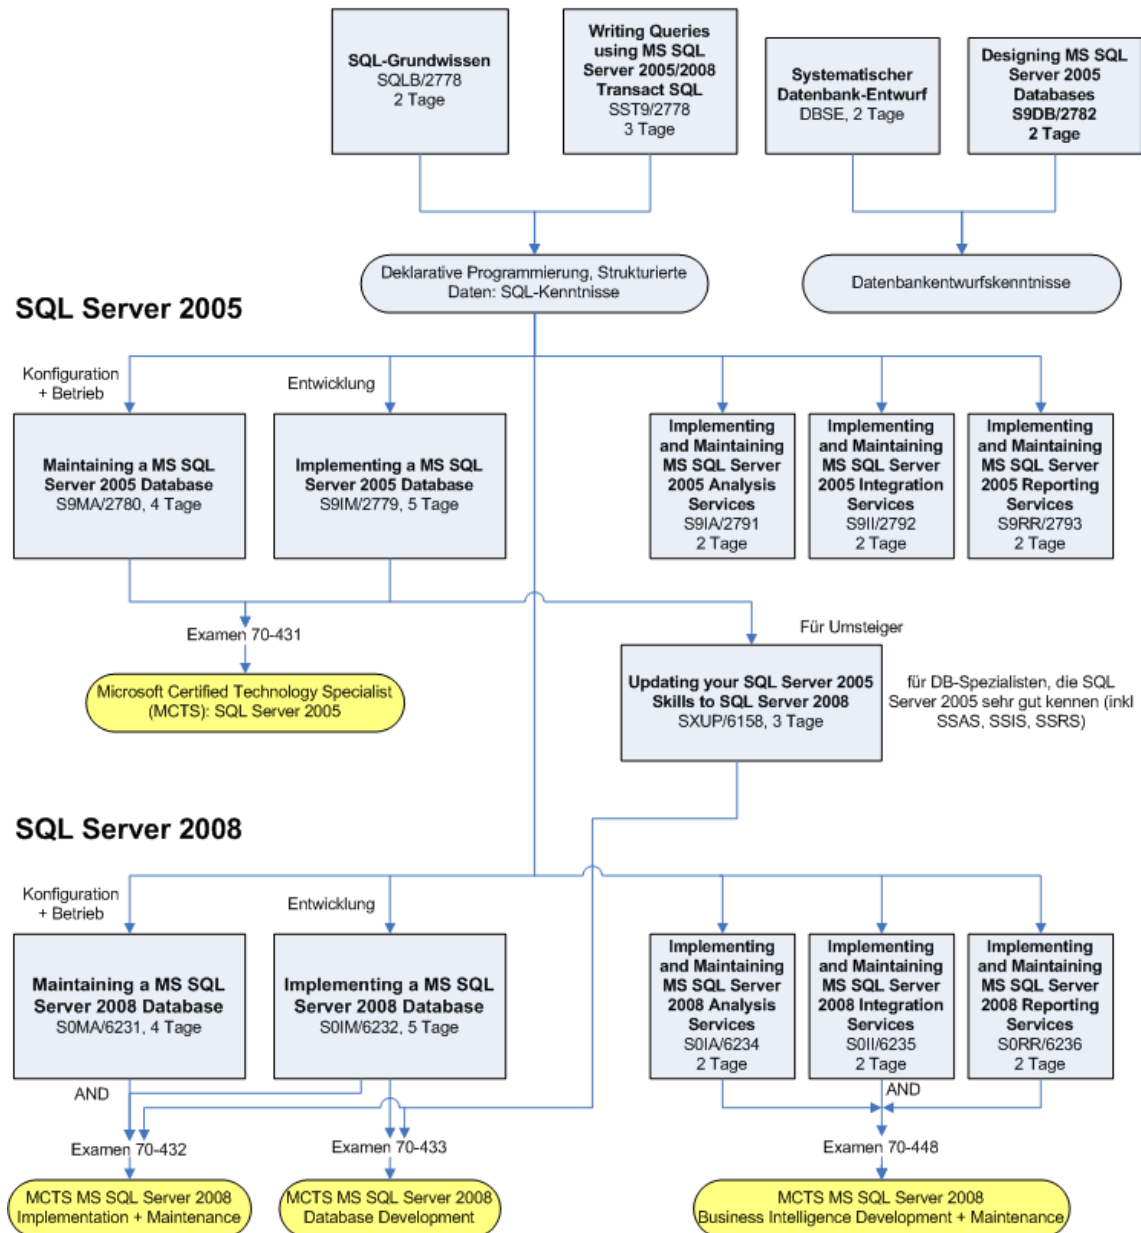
SQL-Grundwissen
SQLB/2778
2 Tage

Writing Queries using MS SQL Server 2005/2008 Transact SQL
SST9/2778
3 Tage

Systematischer Datenbank-Entwurf
DBSE, 2 Tage

Designing MS SQL Server 2005 Databases
S9DB/2782
2 Tage

Deklarative Programmierung, Strukturierte Daten: SQL-Kenntnisse

Datenbankentwurfskenntnisse

SQL Server 2005

Konfiguration + Betrieb

Entwicklung

Maintaining a MS SQL Server 2005 Database
S9MA/2780, 4 Tage

Implementing a MS SQL Server 2005 Database
S9IM/2779, 5 Tage

Implementing and Maintaining MS SQL Server 2005 Analysis Services
S9IA/2791
2 Tage

Implementing and Maintaining MS SQL Server 2005 Integration Services
S9II/2792
2 Tage

Implementing and Maintaining MS SQL Server 2005 Reporting Services
S9RR/2793
2 Tage

Examen 70-431

Microsoft Certified Technology Specialist (MCTS): SQL Server 2005

Für Umsteiger

Updating your SQL Server 2005 Skills to SQL Server 2008
SXUP/6158, 3 Tage

für DB-Spezialisten, die SQL Server 2005 sehr gut kennen (inkl SSAS, SSIS, SSRS)

SQL Server 2008

Konfiguration + Betrieb

Entwicklung

Maintaining a MS SQL Server 2008 Database
S0MA/6231, 4 Tage

Implementing a MS SQL Server 2008 Database
S0IM/6232, 5 Tage

Implementing and Maintaining MS SQL Server 2008 Analysis Services
S0IA/6234
2 Tage

Implementing and Maintaining MS SQL Server 2008 Integration Services
S0II/6235
2 Tage

Implementing and Maintaining MS SQL Server 2008 Reporting Services
S0RR/6236
2 Tage

AND

AND

Examen 70-432

Examen 70-433

Examen 70-448

MCTS MS SQL Server 2008 Implementation + Maintenance

MCTS MS SQL Server 2008 Database Development

MCTS MS SQL Server 2008 Business Intelligence Development + Maintenance